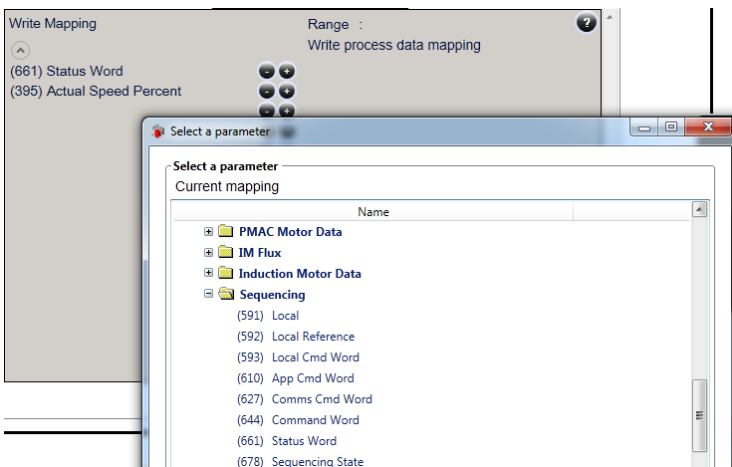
Write Mapping

Range :
Write process data mapping

(661) Status Word
(395) Actual Speed Percent

Select a parameter

Select a parameter
Current mapping

| Name | |
|---|---|
| PMAC Motor Data | |
| IM Flux | |
| Induction Motor Data | |
| Sequencing | |
| (591) Local | |
| (592) Local Reference | |
| (593) Local Cmd Word | |
| (610) App Cmd Word | |
| (627) Comms Cmd Word | |
| (644) Command Word | |
| (661) Status Word | |
| (678) Sequencing State | |